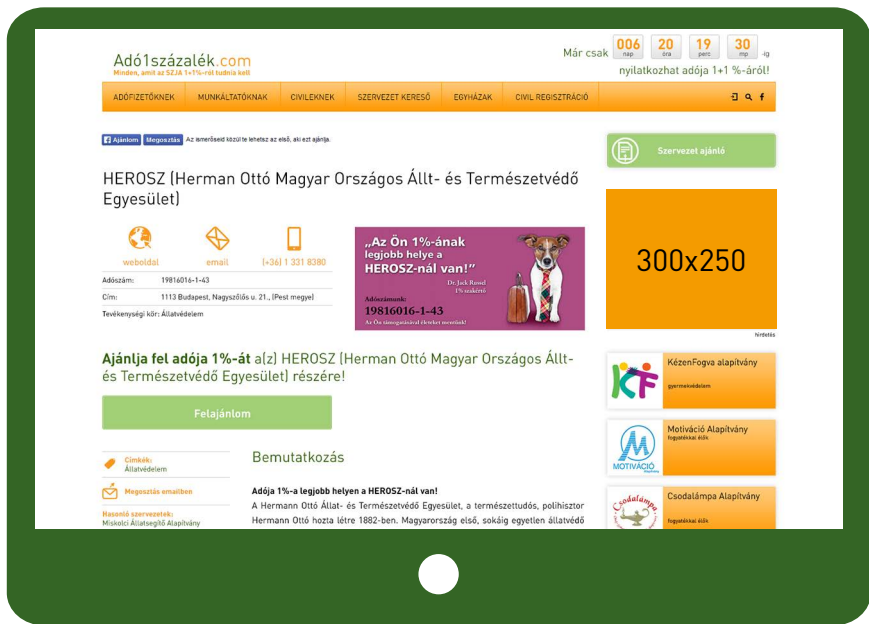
Adó1százalék.com
Minden, amit az SZJA 1+1%-ról tudnia kell

Már csak 006 nap 20 óra 19 perc 30 mp -ig
nyilatkozhat adója 1+1 %-áról!

ADÓFIZETŐKNEK MUNKÁLTATÓKNAK CIVILEKNEK SZERVEZET KERESŐ EGYHÁZAK CIVIL REGISZTRÁCIÓ

Ajánlom Megosztás Az ismerőseid közül te lehetsz az első, aki ezt ajánlja.

Szervezet ajánló

HEROSZ (Herman Ottó Magyar Országos Állt- és Természetvédő Egyesület)

weboldal email (+36) 1 331 8380

Adószám: 19816016-1-43
Cím: 1113 Budapest, Nagyszőlős u. 21., (Pest megye)
Tevékenységi kör: Állatvédelem

„Az Ön 1%-ának legjobb helye a HEROSZ-nál van!"
Dr. Jack Russel 1% szakértő
Adószámunk: 19816016-1-43
Az Ön támogatásával életeket mentünk!

300x250
hirdetés

Ajánlja fel adója 1%-át a(z) HEROSZ (Herman Ottó Magyar Országos Állt- és Természetvédő Egyesület) részére!

Felajánlom

KézenFogva alapítvány
gyermekvédelem

Motiváció Alapítvány
fogyatékkal élők
MOTIVÁCIÓ

Csodalámpa Alapítvány
fogyatékkal élők
Csodalámpa

Címkék:
Állatvédelem

Megosztás emailben

Hasonló szervezetek:
Miskolci Állatsegítő Alapítvány

Bemutatkozás

Adója 1%-a legjobb helyen a HEROSZ-nál van!
A Hermann Ottó Állat- és Természetvédő Egyesület, a természettudós, polihisztor Hermann Ottó hozta létre 1882-ben. Magyarország első, sokáig egyetlen állatvédő